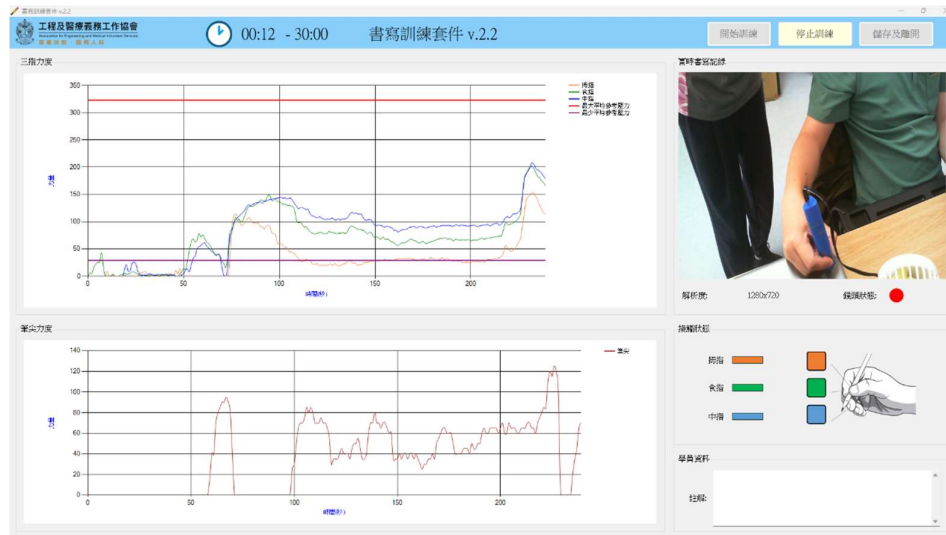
書寫訓練套件 v.2.2

工程及醫療義務工作協會
Association for Engineering and Medical Volunteer Services
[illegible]

00:12 - 30:00

書寫訓練套件 v.2.2

開始訓練
停止訓練
儲存及離開

三指力度

拇指
食指
中指
最大平均參考壓力
最少平均參考壓力

350
300
250
200
150
100
50
0
0
50
100
150
200
力度
時間(秒)

實時書寫記錄

解析度: 1280x720
鏡頭狀態:

筆尖力度

筆尖

140
120
100
80
60
40
20
0
0
50
100
150
200
力度
時間(秒)

接觸狀態

拇指
食指
中指

學員資料

註解: